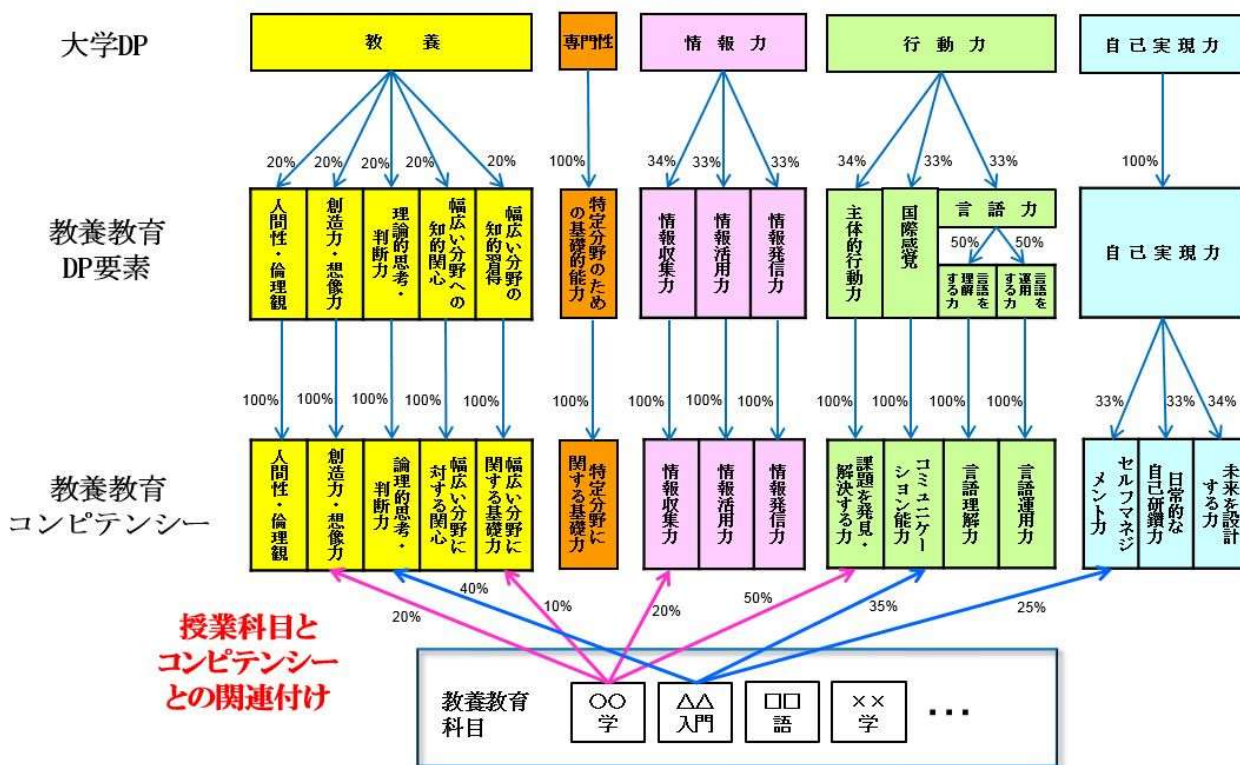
大学DP

教　養

専門性

情　報　力

行　動　力

自己実現力

20%　20%　20%　20%　20%

100%

34%　33%　33%

34%　33%　33%

100%

教養教育
DP要素

人間性・倫理観

創造力・想像力

理論的思考・判断力

幅広い分野への知的関心

幅広い分野の知的習得

特定分野のための基礎的能力

情報収集力

情報活用力

情報発信力

主体的行動力

国際感覚

言　語　力

50%　50%

言語を理解する力

言語を運用する力

自己実現力

100%　100%　100%　100%　100%

100%

100%　100%　100%

100%　100%　100%　100%

33%　33%　34%

教養教育
コンピテンシー

人間性・倫理観

創造力・想像力

論理的思考・判断力

幅広い分野に対する関心

幅広い分野に関する基礎力

特定分野に関する基礎力

情報収集力

情報活用力

情報発信力

課題を発見・解決する力

コミュニケーション能力

言語理解力

言語運用力

セルフマネジメント力

日常的な自己研鑽力

未来を設計する力

20%　40%　10%　20%　50%　35%　25%

授業科目と
コンピテンシー
との関連付け

教養教育
科目

○○
学

△△
入門

□□
語

××
学

・・・